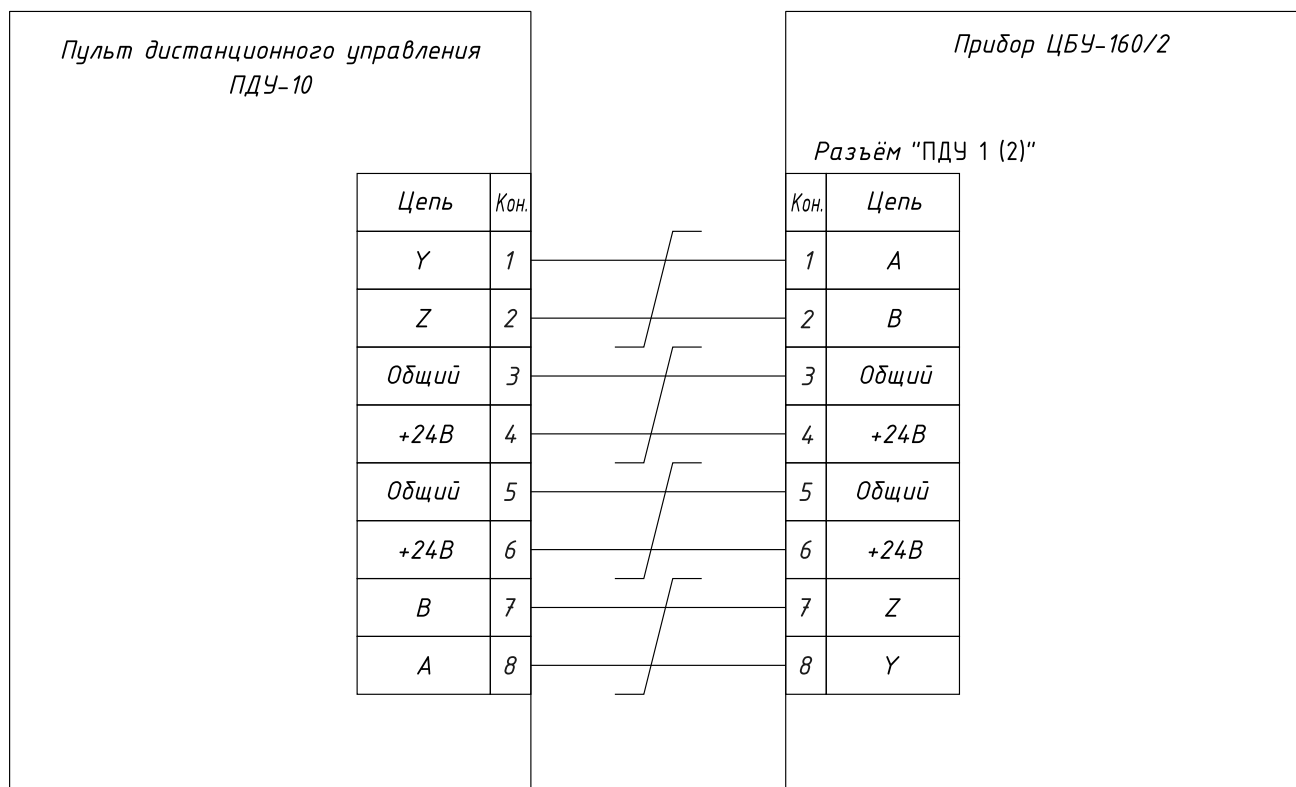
Пульт дистанционного управления ПДУ-10

| Цепь | Кон. |
|---|---|
| Y | 1 |
| Z | 2 |
| Общий | 3 |
| +24В | 4 |
| Общий | 5 |
| +24В | 6 |
| B | 7 |
| A | 8 |

Прибор ЦБУ-160/2

Разъём "ПДУ 1 (2)"

| Кон. | Цепь |
|---|---|
| 1 | A |
| 2 | B |
| 3 | Общий |
| 4 | +24В |
| 5 | Общий |
| 6 | +24В |
| 7 | Z |
| 8 | Y |